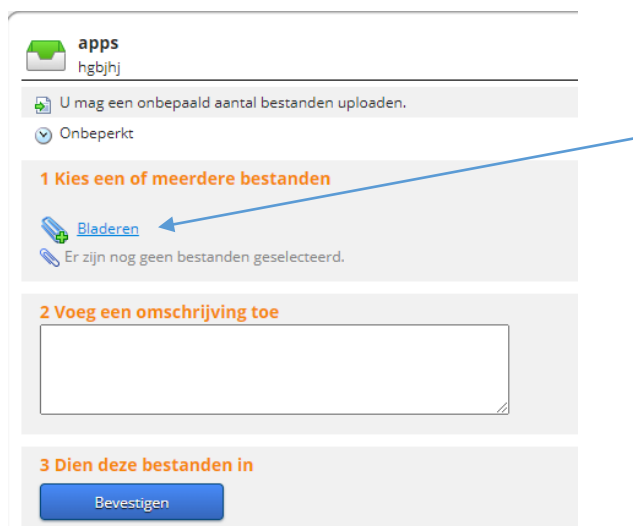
apps
hgbjhj

U mag een onbepaald aantal bestanden uploaden.

Onbeperkt

1 Kies een of meerdere bestanden

Bladeren

Er zijn nog geen bestanden geselecteerd.

2 Voeg een omschrijving toe

3 Dien deze bestanden in

Bevestigen